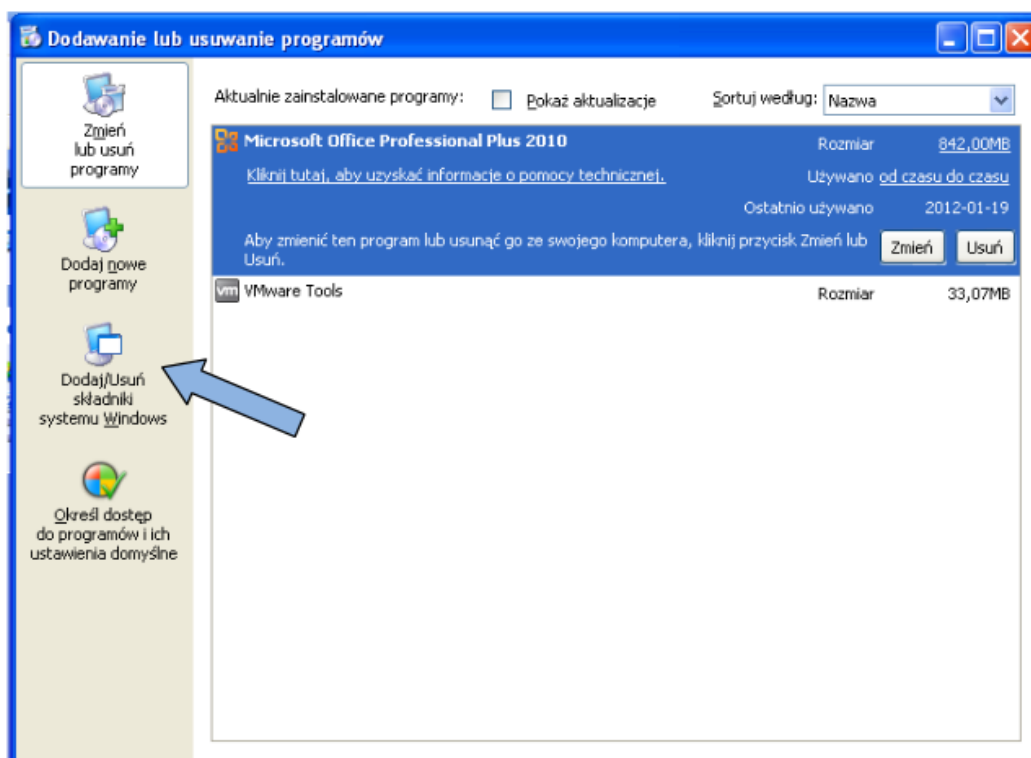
Dodawanie lub usuwanie programów

Zmień lub usuń programy

Dodaj nowe programy

Dodaj/Usuń składniki systemu Windows

Określ dostęp do programów i ich ustawienia domyślne

Aktualnie zainstalowane programy:

Pokaż aktualizacje

Sortuj według: Nazwa

Microsoft Office Professional Plus 2010

Rozmiar 842,00MB

Kliknij tutaj, aby uzyskać informacje o pomocy technicznej.

Używano od czasu do czasu

Ostatnio używano 2012-01-19

Aby zmienić ten program lub usunąć go ze swojego komputera, kliknij przycisk Zmień lub Usuń.

Zmień

Usuń

VMware Tools

Rozmiar 33,07MB